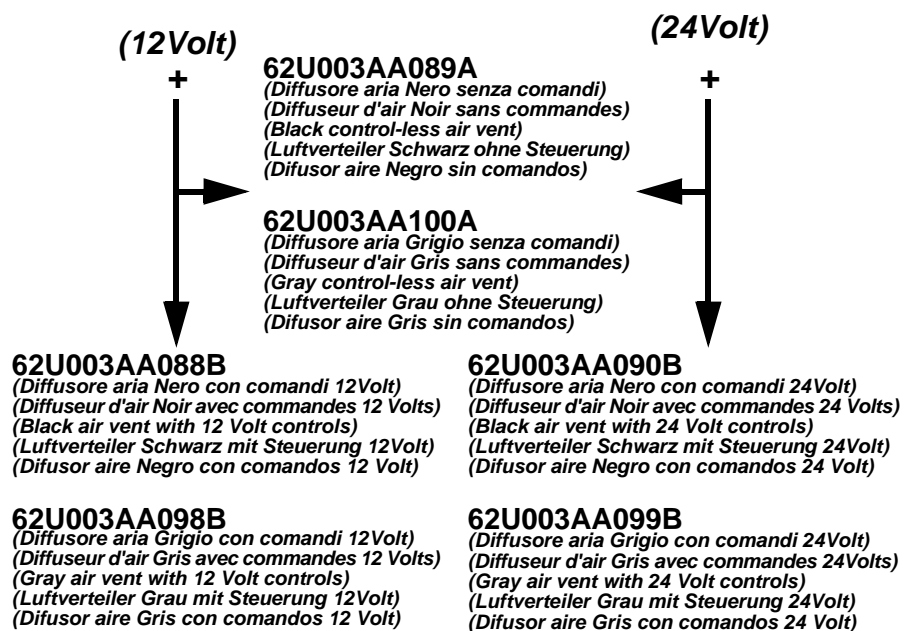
(12Volt)
+

(24Volt)
+

62U003AA089A
(Diffusore aria Nero senza comandi)
(Diffuseur d'air Noir sans commandes)
(Black control-less air vent)
(Luftverteiler Schwarz ohne Steuerung)
(Difusor aire Negro sin comandos)

62U003AA100A
(Diffusore aria Grigio senza comandi)
(Diffuseur d'air Gris sans commandes)
(Gray control-less air vent)
(Luftverteiler Grau ohne Steuerung)
(Difusor aire Gris sin comandos)

62U003AA088B
(Diffusore aria Nero con comandi 12Volt)
(Diffuseur d'air Noir avec commandes 12 Volts)
(Black air vent with 12 Volt controls)
(Luftverteiler Schwarz mit Steuerung 12Volt)
(Difusor aire Negro con comandos 12 Volt)

62U003AA098B
(Diffusore aria Grigio con comandi 12Volt)
(Diffuseur d'air Gris avec commandes 12 Volts)
(Gray air vent with 12 Volt controls)
(Luftverteiler Grau mit Steuerung 12Volt)
(Difusor aire Gris con comandos 12 Volt)

62U003AA090B
(Diffusore aria Nero con comandi 24Volt)
(Diffuseur d'air Noir avec commandes 24 Volts)
(Black air vent with 24 Volt controls)
(Luftverteiler Schwarz mit Steuerung 24Volt)
(Difusor aire Negro con comandos 24 Volt)

62U003AA099B
(Diffusore aria Grigio con comandi 24Volt)
(Diffuseur d'air Gris avec commandes 24Volts)
(Gray air vent with 24 Volt controls)
(Luftverteiler Grau mit Steuerung 24Volt)
(Difusor aire Gris con comandos 24 Volt)